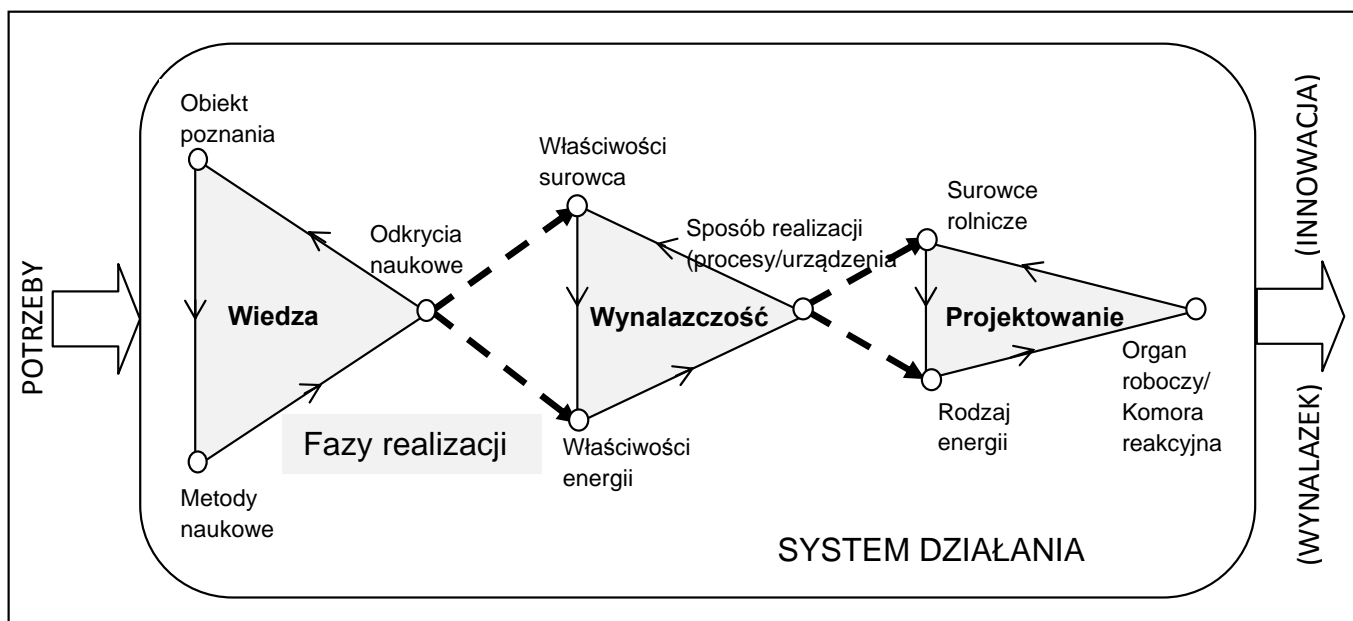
POTRZEBY

Obiekt poznania

Odkrycia naukowe

Wiedza

Metody naukowe

Fazy realizacji

Właściwości surowca

Sposób realizacji (procesy/urządzenia

Wynalazczość

Właściwości energii

Surowce rolnicze

Projektowanie

Rodzaj energii

Organ roboczy/ Komora reakcyjna

SYSTEM DZIAŁANIA

(INNOWACJA)

(WYNALAZEK)